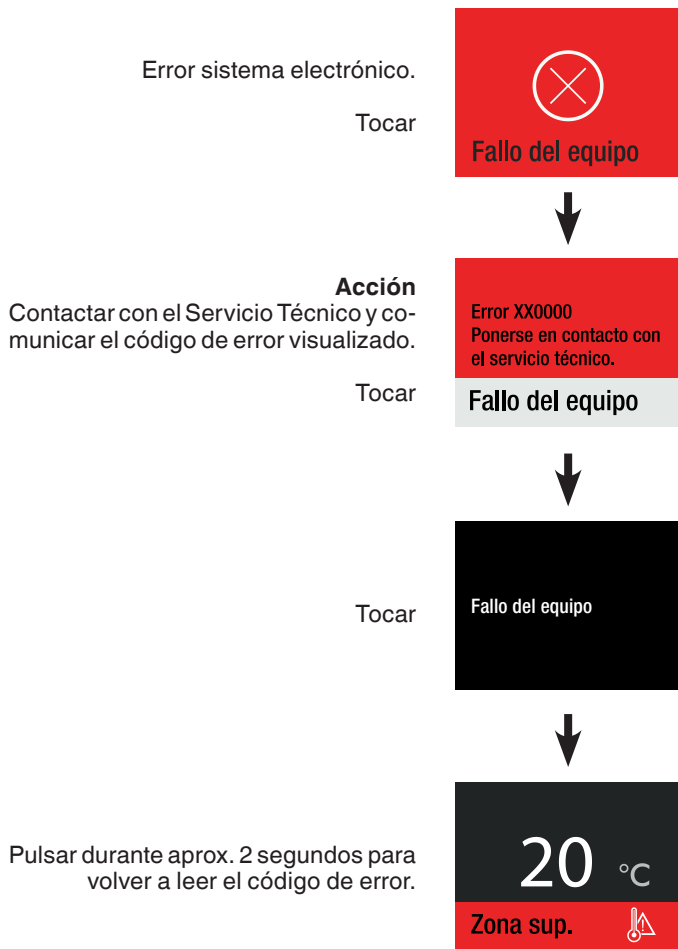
Error sistema electrónico.

Tocar

Fallo del equipo

Acción
Contactar con el Servicio Técnico y comunicar el código de error visualizado.

Tocar

Error XX0000
Ponerse en contacto con el servicio técnico.

Fallo del equipo

Tocar

Fallo del equipo

Pulsar durante aprox. 2 segundos para volver a leer el código de error.

20 °C

Zona sup.